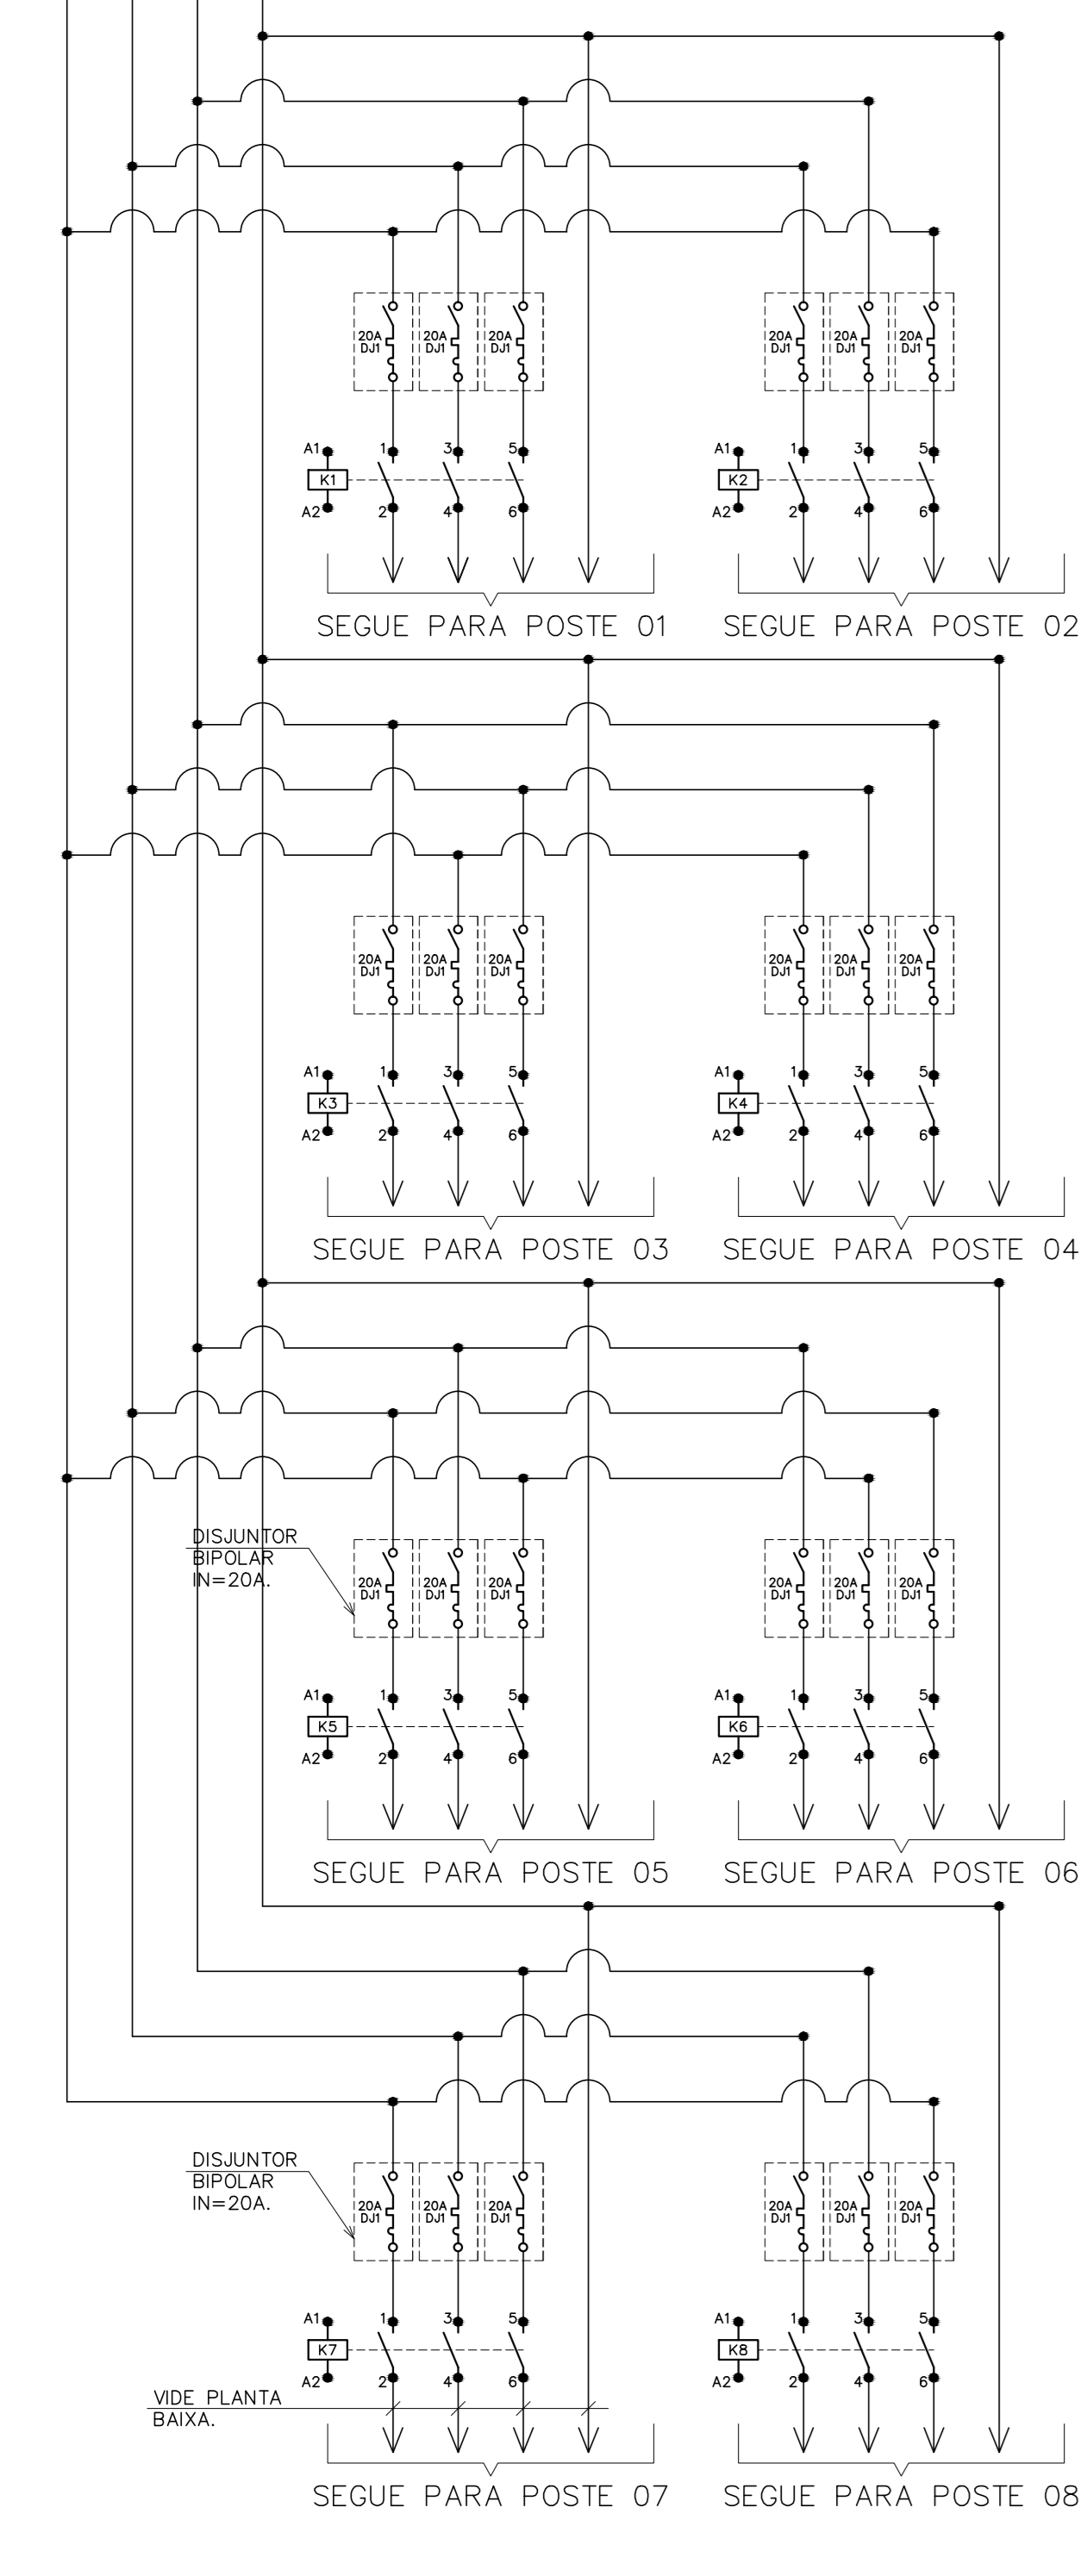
20A DJ1
20A DJ1
20A DJ1
20A DJ1
20A DJ1
20A DJ1

A1 1 3 5
K1
A2 2 4 6

A1 1 3 5
K2
A2 2 4 6

SEGUE PARA POSTE 01
SEGUE PARA POSTE 02

20A DJ1
20A DJ1
20A DJ1
20A DJ1
20A DJ1
20A DJ1

A1 1 3 5
K3
A2 2 4 6

A1 1 3 5
K4
A2 2 4 6

SEGUE PARA POSTE 03
SEGUE PARA POSTE 04

DISJUNTOR BIPOLAR IN=20A.

20A DJ1
20A DJ1
20A DJ1
20A DJ1
20A DJ1
20A DJ1

A1 1 3 5
K5
A2 2 4 6

A1 1 3 5
K6
A2 2 4 6

SEGUE PARA POSTE 05
SEGUE PARA POSTE 06

DISJUNTOR BIPOLAR IN=20A.

20A DJ1
20A DJ1
20A DJ1
20A DJ1
20A DJ1
20A DJ1

A1 1 3 5
K7
A2 2 4 6

A1 1 3 5
K8
A2 2 4 6

VIDE PLANTA BAIXA.

SEGUE PARA POSTE 07
SEGUE PARA POSTE 08